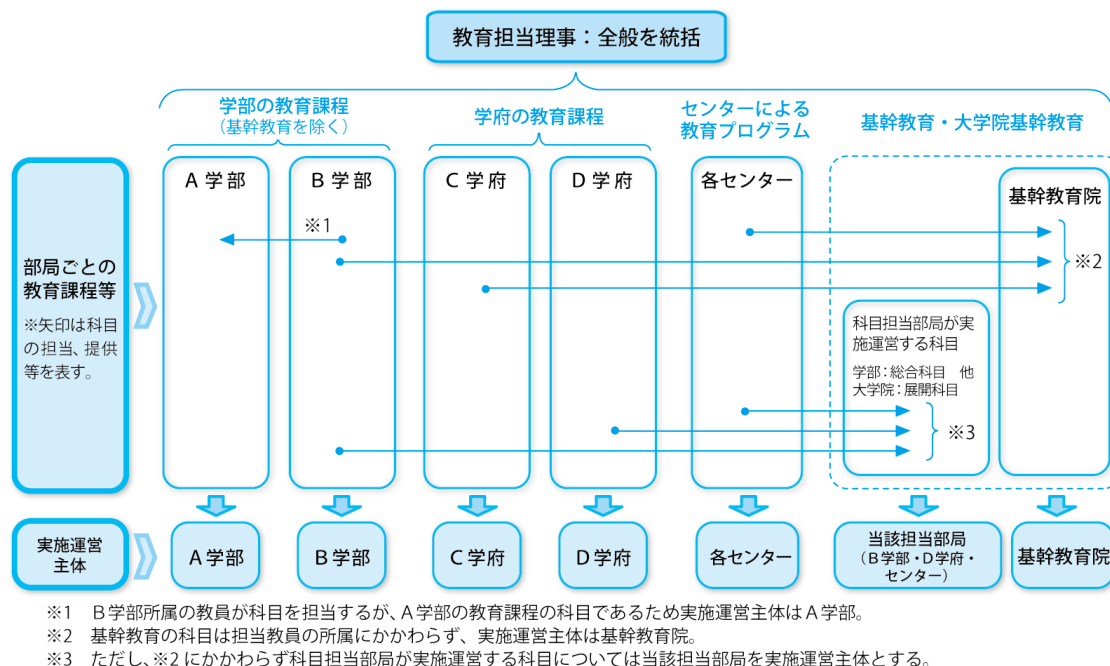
教育担当理事：全般を統括

学部の教育課程
（基幹教育を除く）

学府の教育課程

センターによる
教育プログラム

基幹教育・大学院基幹教育

部局ごとの
教育課程等

※矢印は科目の担当、提供等を表す。

A 学部

B 学部

C 学府

D 学府

各センター

基幹教育院

※1

※2

科目担当部局が実施運営する科目

学部：総合科目　他
大学院：展開科目

※3

実施運営主体

A 学部

B 学部

C 学府

D 学府

各センター

当該担当部局
（B学部・D学府・センター）

基幹教育院

※1　B学部所属の教員が科目を担当するが、A学部の教育課程の科目であるため実施運営主体はA学部。
※2　基幹教育の科目は担当教員の所属にかかわらず、実施運営主体は基幹教育院。
※3　ただし、※2にかかわらず科目担当部局が実施運営する科目については当該担当部局を実施運営主体とする。